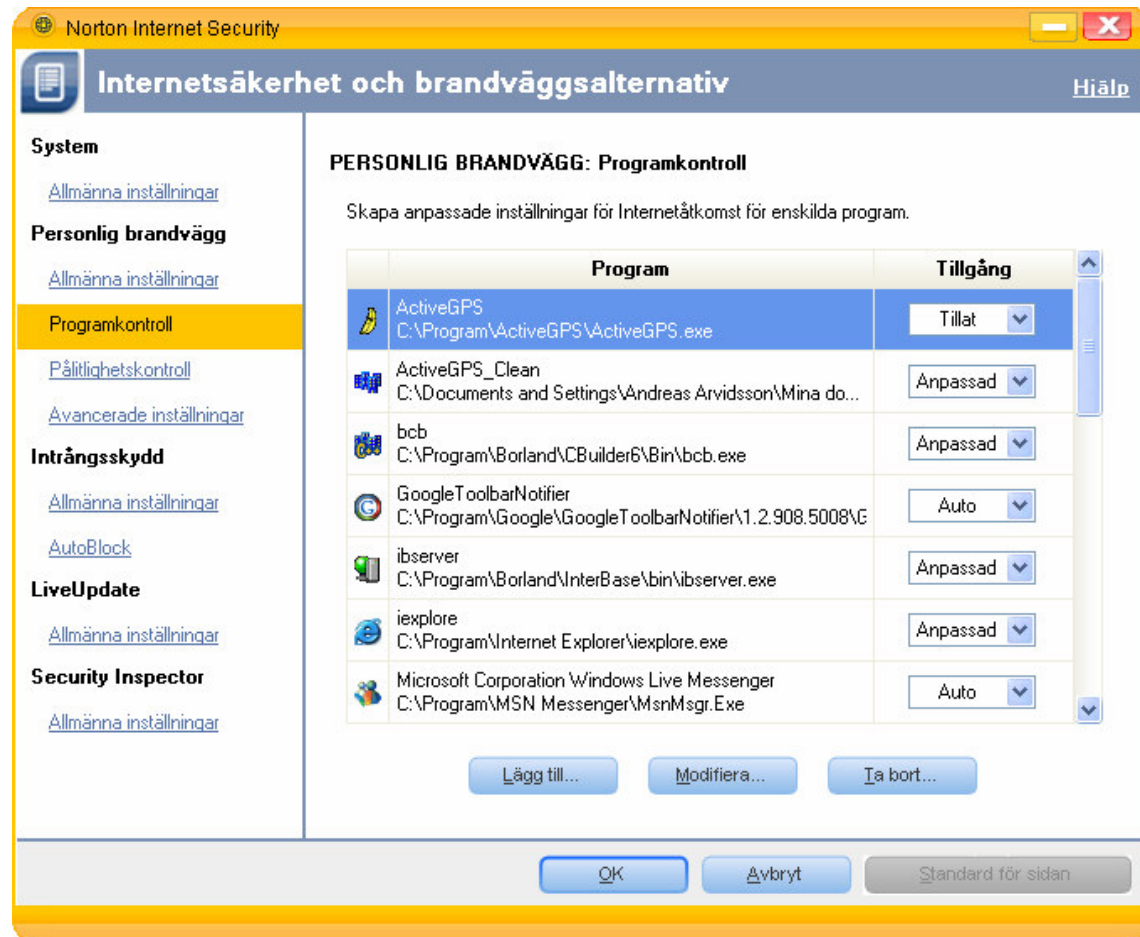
Norton Internet Security

Internetsäkerhet och brandväggsalternativ

Hjälp

System

Allmänna inställningar

Personlig brandvägg

Allmänna inställningar

Programkontroll

Pålitlighetskontroll

Avancerade inställningar

Intrångsskydd

Allmänna inställningar

AutoBlock

LiveUpdate

Allmänna inställningar

Security Inspector

Allmänna inställningar

PERSONLIG BRANDVÄGG: Programkontroll

Skapa anpassade inställningar för Internetåtkomst för enskilda program.

| Program | Tillgång |
|---|---|
| ActiveGPS C:\Program\ActiveGPS\ActiveGPS.exe | Tillat |
| ActiveGPS_Clean C:\Documents and Settings\Andreas Arvidsson\Mina do... | Anpassad |
| bcb C:\Program\Borland\CBuilder6\Bin\bcb.exe | Anpassad |
| GoogleToolbarNotifier C:\Program\Google\GoogleToolbarNotifier\1.2.908.5008\G | Auto |
| ibserver C:\Program\Borland\InterBase\bin\ibserver.exe | Anpassad |
| iexplore C:\Program\Internet Explorer\iexplore.exe | Anpassad |
| Microsoft Corporation Windows Live Messenger C:\Program\MSN Messenger\MsnMsgr.Exe | Auto |

Lägg till...

Modifiera...

Ta bort...

OK

Avbryt

Standard för sidan